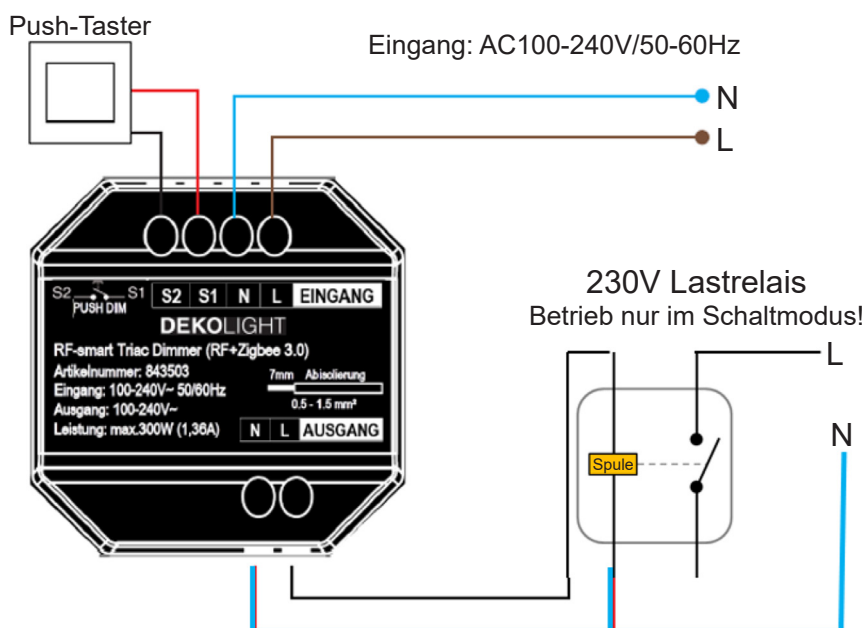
Push-Taster

Eingang: AC100-240V/50-60Hz

N

L

S2 S1 PUSH DIM

S2 S1 N L EINGANG

DEKOLIGHT

RF-smart Triac Dimmer (RF+Zigbee 3.0)

Artikelnummer: 843503

Eingang: 100-240V~ 50/60Hz

Ausgang: 100-240V~

Leistung: max.300W (1,36A)

7mm Abisolierung

0.5 - 1.5 mm²

N L AUSGANG

230V Lastrelais

Betrieb nur im Schaltmodus!

L

N

Spule